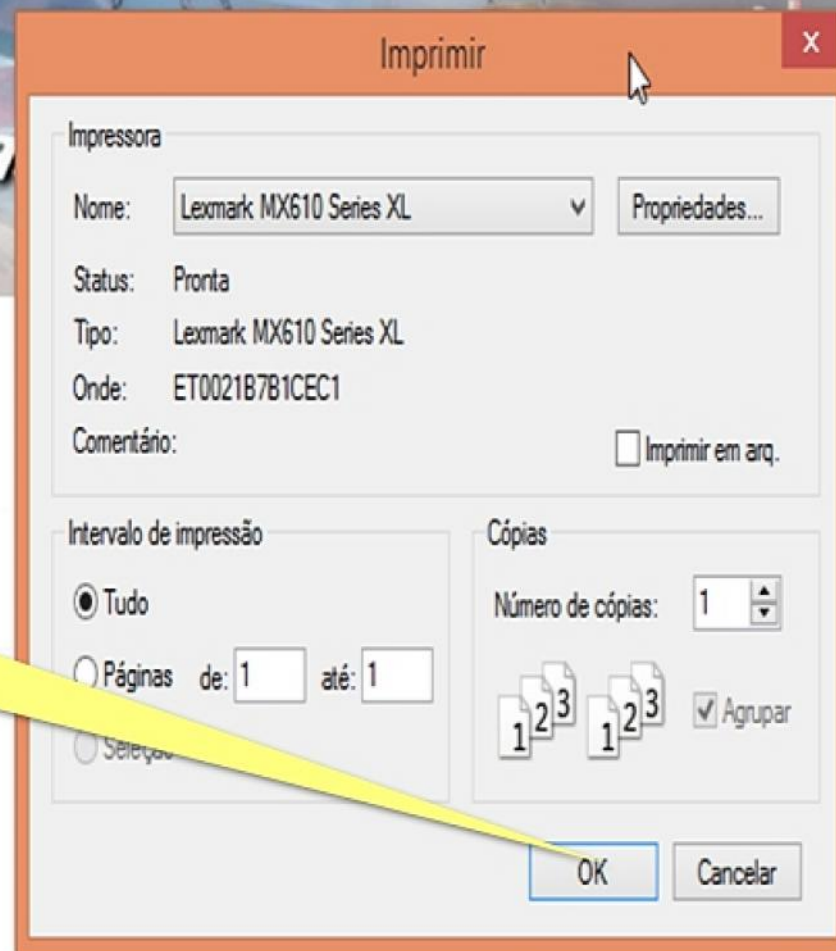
Imprimir

x

Impressora

Nome: Lexmark MX610 Series XL

Propriedades...

Status: Pronta

Tipo: Lexmark MX610 Series XL

Onde: ET0021B7B1CEC1

Comentário:

Imprimir em arq.

Intervalo de impressão

Tudo

Páginas de: 1 até: 1

Seleção

Cópias

Número de cópias: 1

1 2 3 1 2 3

Agrupar

OK

Cancelar